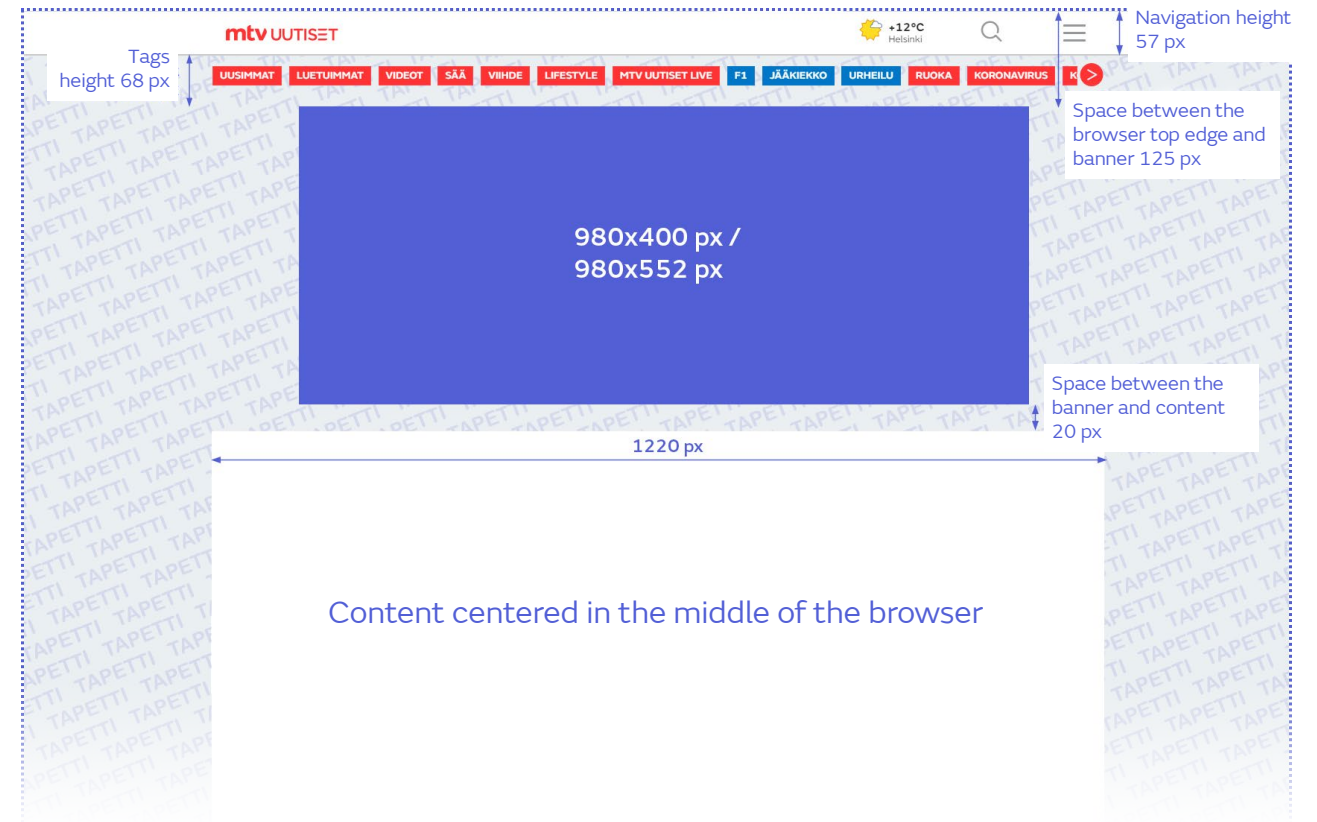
mtv UUTISET

+12°C
Helsinki

Navigation height 57 px

Tags height 68 px

UUSIMMAT LUETUIMMAT VIDEOT SÄÄ VIIHDE LIFESTYLE MTV UUTISET LIVE F1 JÄÄKIEKKO URHEILU RUOKA KORONAVIRUS K >

Space between the browser top edge and banner 125 px

980x400 px /
980x552 px

Space between the banner and content 20 px

1220 px

Content centered in the middle of the browser